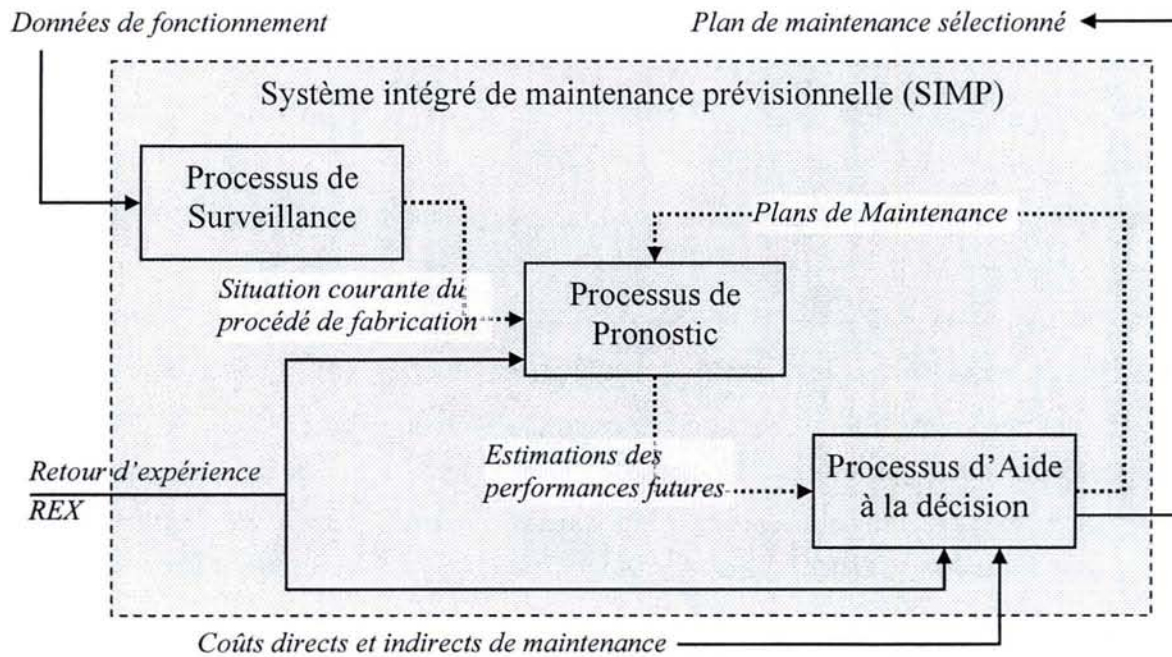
Données de fonctionnement

Plan de maintenance sélectionné

Système intégré de maintenance prévisionnelle (SIMP)

Processus de Surveillance

Plans de Maintenance

Situation courante du procédé de fabrication

Processus de Pronostic

Retour d'expérience

REX

Estimations des performances futures

Processus d'Aide à la décision

Coûts directs et indirects de maintenance